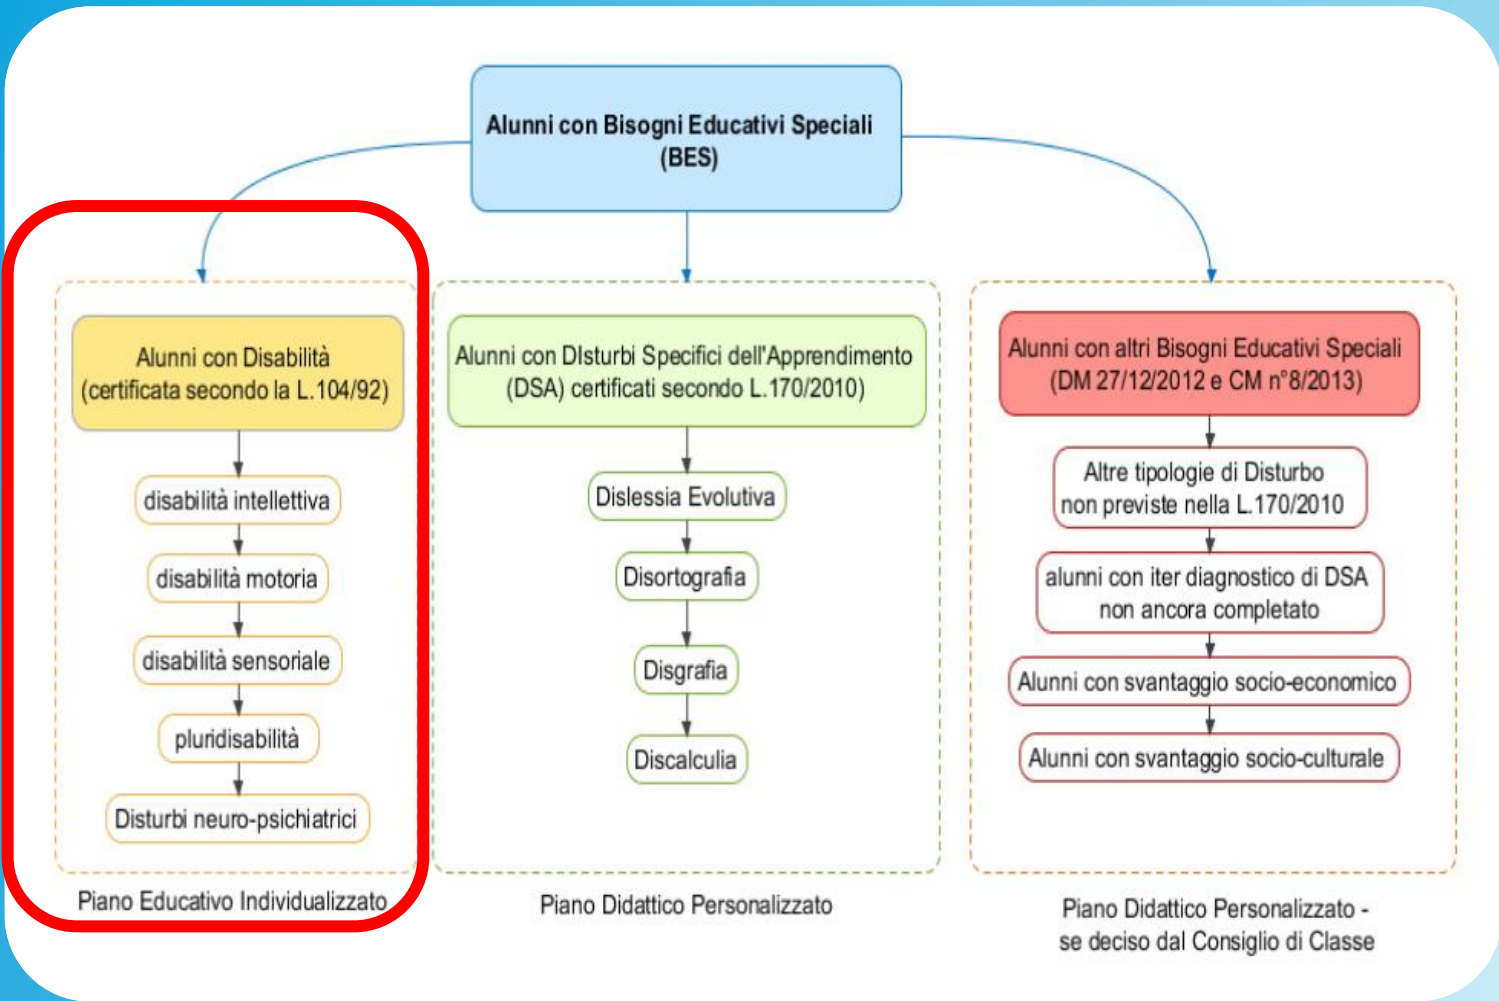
Alunni con Bisogni Educativi Speciali (BES)

Alunni con Disabilità (certificata secondo la L.104/92)

disabilità intellettiva

disabilità motoria

disabilità sensoriale

pluridisabilità

Disturbi neuro-psichiatrici

Piano Educativo Individualizzato

Alunni con DIsturbi Specifici dell'Apprendimento (DSA) certificati secondo L.170/2010)

Dislessia Evolutiva

Disortografia

Disgrafia

Discalculia

Piano Didattico Personalizzato

Alunni con altri Bisogni Educativi Speciali (DM 27/12/2012 e CM n°8/2013)

Altre tipologie di Disturbo non previste nella L.170/2010

alunni con iter diagnostico di DSA non ancora completato

Alunni con svantaggio socio-economico

Alunni con svantaggio socio-culturale

Piano Didattico Personalizzato - se deciso dal Consiglio di Classe